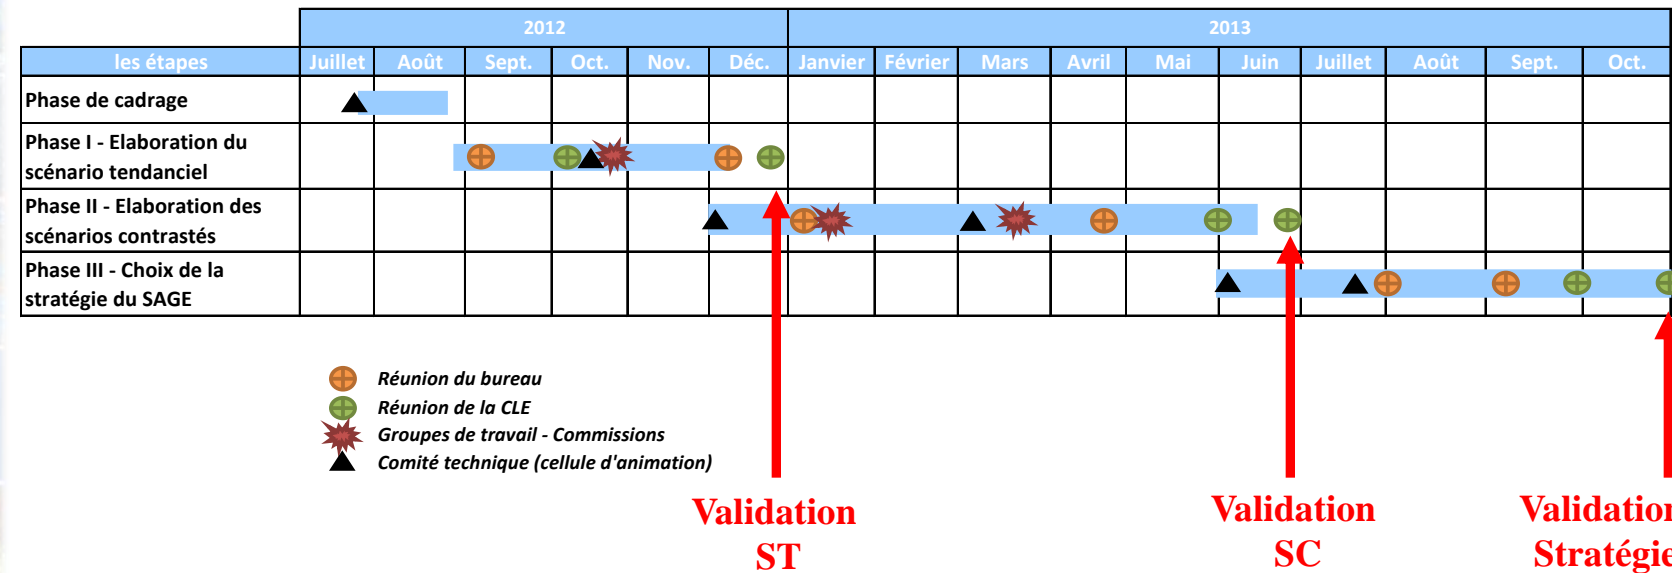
| | 2012 | | | | | | 2013 | | | | | | | | | |
|---|---|---|---|---|---|---|---|---|---|---|---|---|---|---|---|---|
| les étapes | Juillet | Août | Sept. | Oct. | Nov. | Déc. | Janvier | Février | Mars | Avril | Mai | Juin | Juillet | Août | Sept. | Oct. |
| Phase de cadrage | | | | | | | | | | | | | | | | |
| Phase I - Elaboration du scénario tendanciel | | | | | | | | | | | | | | | | |
| Phase II - Elaboration des scénarios contrastés | | | | | | | | | | | | | | | | |
| Phase III - Choix de la stratégie du SAGE | | | | | | | | | | | | | | | | |

Réunion du bureau
Réunion de la CLE
Groupes de travail - Commissions
Comité technique (cellule d'animation)

Validation ST

Validation SC

Validation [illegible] Stratégie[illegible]